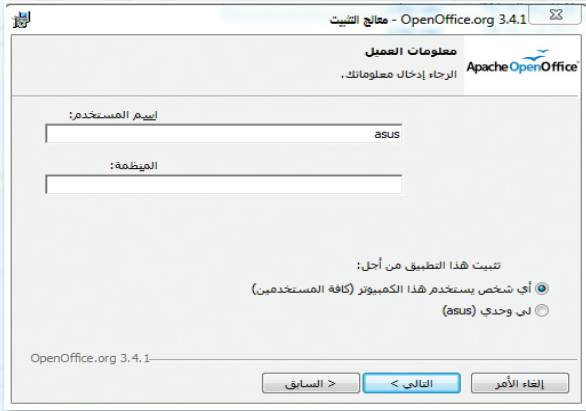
OpenOffice.org 3.4.1 - معالج التثبيت

معلومات العميل
الرجاء إدخال معلوماتك.

ApacheOpenOffice

اسم المستخدم:
asus

المنظمة:

تثبيت هذا التطبيق من أجل:
أي شخص يستخدم هذا الكمبيوتر (كافة المستخدمين)
لي وحدي (asus)

OpenOffice.org 3.4.1

< السابق
التالي >
إلغاء الأمر